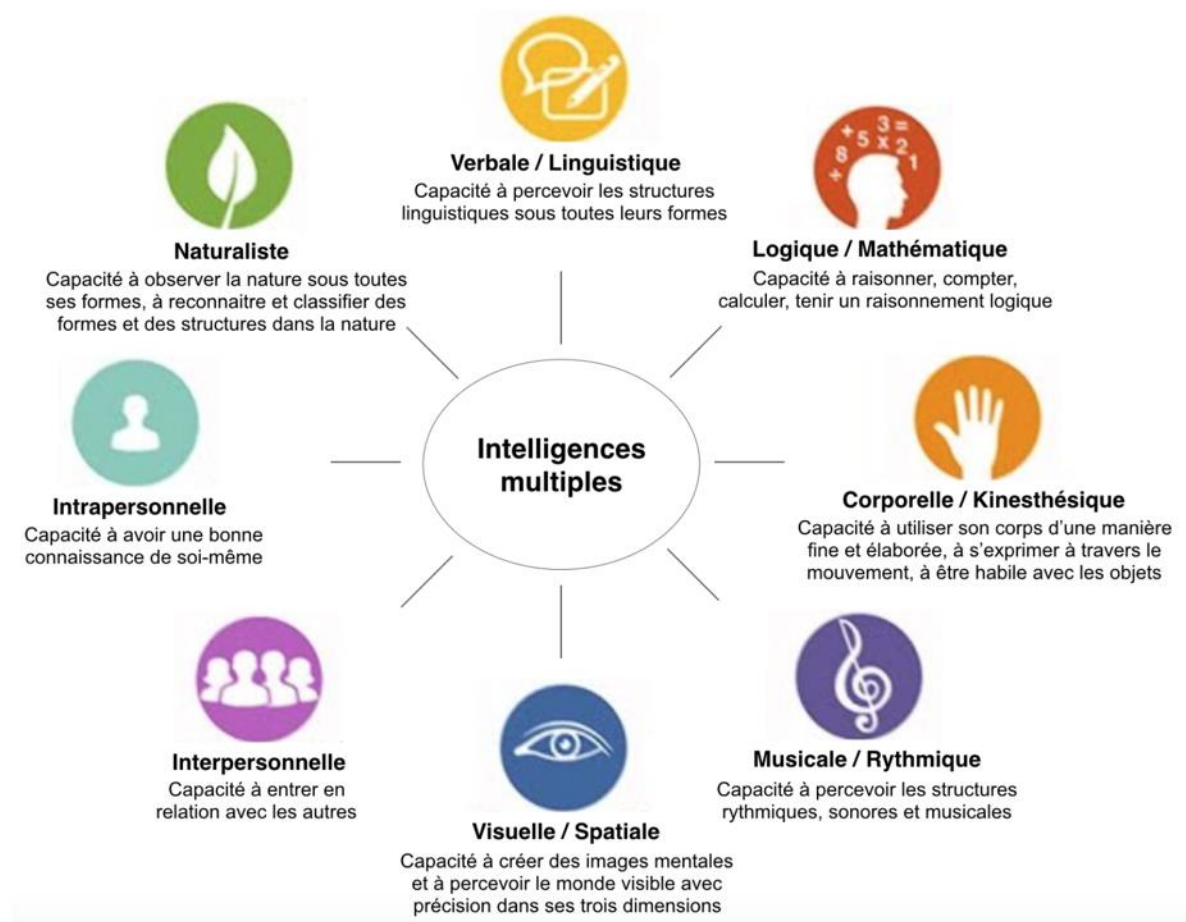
Verbale / Linguistique
Capacité à percevoir les structures linguistiques sous toutes leurs formes

Naturaliste
Capacité à observer la nature sous toutes ses formes, à reconnaitre et classifier des formes et des structures dans la nature

+ 5 3 = 8 x 2 1 +

Logique / Mathématique
Capacité à raisonner, compter, calculer, tenir un raisonnement logique

Intelligences multiples

Intrapersonnelle
Capacité à avoir une bonne connaissance de soi-même

Corporelle / Kinesthésique
Capacité à utiliser son corps d'une manière fine et élaborée, à s'exprimer à travers le mouvement, à être habile avec les objets

Interpersonnelle
Capacité à entrer en relation avec les autres

Visuelle / Spatiale
Capacité à créer des images mentales et à percevoir le monde visible avec précision dans ses trois dimensions

Musicale / Rythmique
Capacité à percevoir les structures rythmiques, sonores et musicales